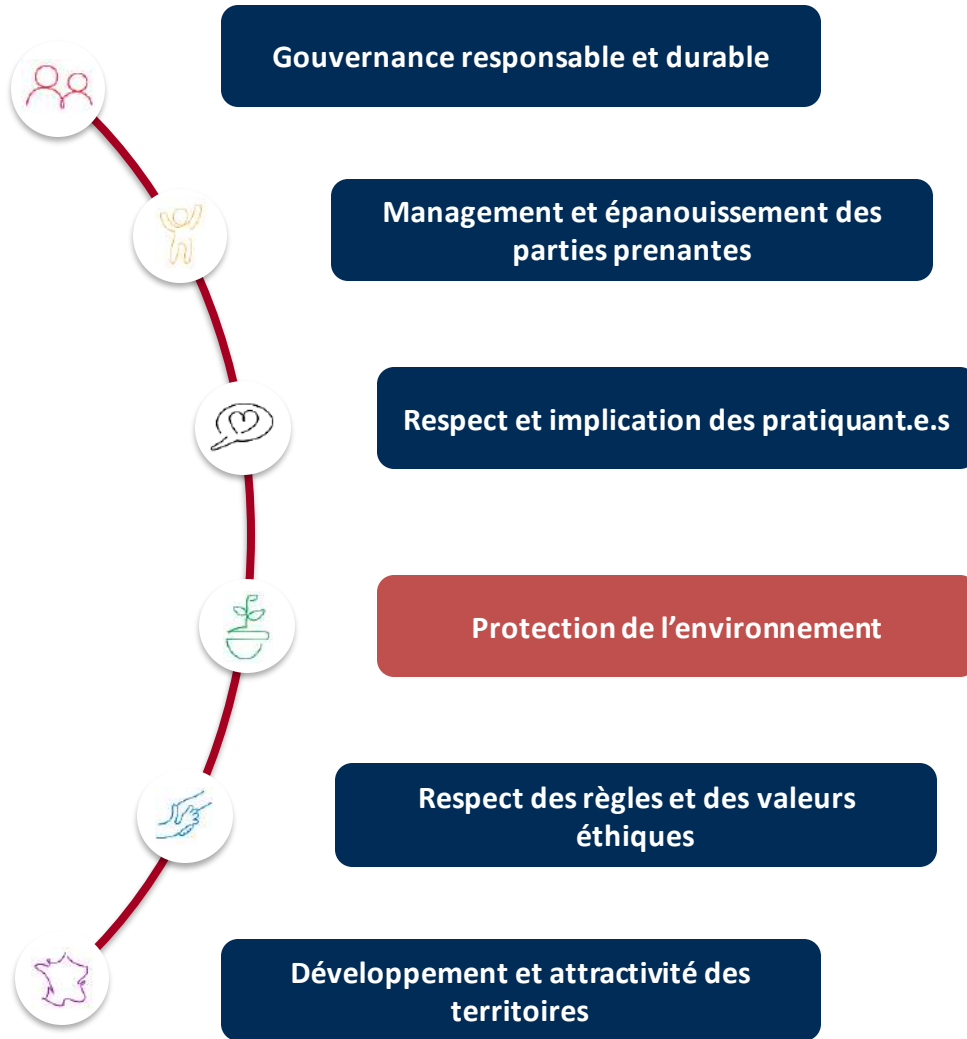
Gouvernance responsable et durable

Management et épanouissement des parties prenantes

Respect et implication des pratiquant.e.s

Protection de l’environnement

Respect des règles et des valeurs éthiques

Développement et attractivité des territoires